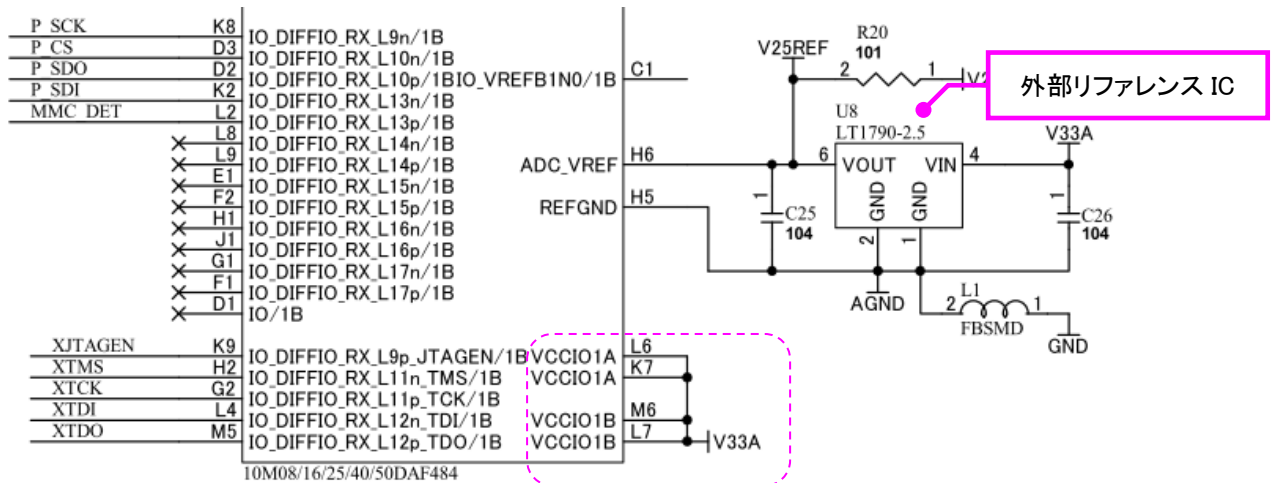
P_SCK K8
P_CS D3
P_SDO D2
P_SDI K2
MMC_DET L2
L8
L9
E1
F2
H1
J1
G1
F1
D1
IO_DIFFIO_RX_L9n/1B
IO_DIFFIO_RX_L10n/1B
IO_DIFFIO_RX_L10p/1B
IO_DIFFIO_RX_L13n/1B
IO_DIFFIO_RX_L13p/1B
IO_DIFFIO_RX_L14n/1B
IO_DIFFIO_RX_L14p/1B
IO_DIFFIO_RX_L15n/1B
IO_DIFFIO_RX_L15p/1B
IO_DIFFIO_RX_L16n/1B
IO_DIFFIO_RX_L16p/1B
IO_DIFFIO_RX_L17n/1B
IO_DIFFIO_RX_L17p/1B
IO/1B
IO_VREFB1N0/1B C1
ADC_VREF H6
REFGND H5
XJTAGEN K9
XTMS H2
XTCK G2
XTDI L4
XTDO M5
IO_DIFFIO_RX_L9p_JTAGEN/1B
IO_DIFFIO_RX_L11n_TMS/1B
IO_DIFFIO_RX_L11p_TCK/1B
IO_DIFFIO_RX_L12n_TDI/1B
IO_DIFFIO_RX_L12p_TDO/1B
VCCIO1A L6
VCCIO1A K7
VCCIO1B M6
VCCIO1B L7
V33A
10M08/16/25/40/50DAF484
V25REF
R20
101
2 1
V2
外部リファレンス IC
U8
LT1790-2.5
6 VOUT
VIN 4
GND
GND
2
1
V33A
1
C25
104
1
C26
104
AGND
L1
2 1
FBSMD
GND